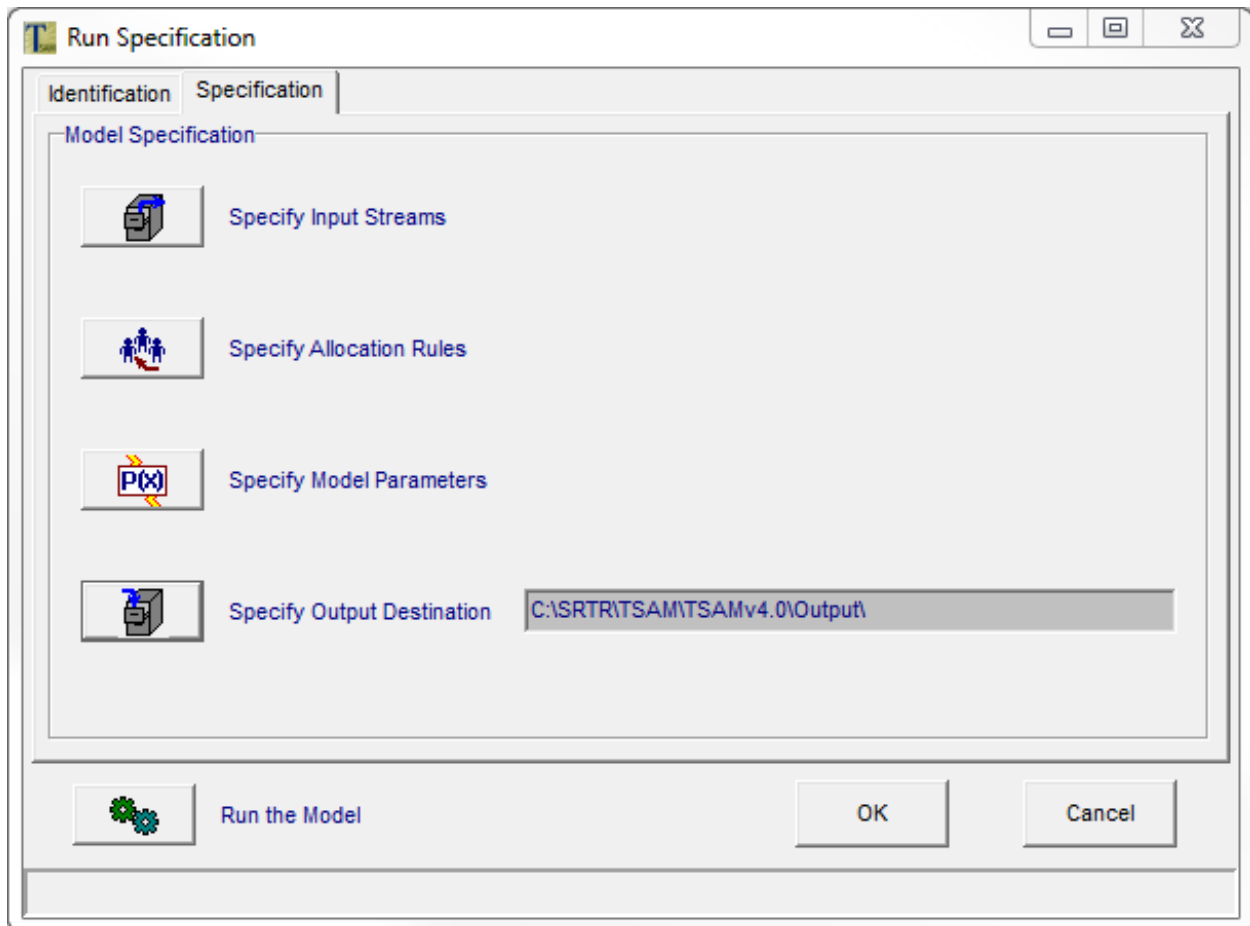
Run Specification

Identification | Specification

Model Specification

Specify Input Streams

Specify Allocation Rules

P(X)

Specify Model Parameters

Specify Output Destination C:\SRTR\TSAM\TSAMv4.0\Output\

Run the Model

OK

Cancel